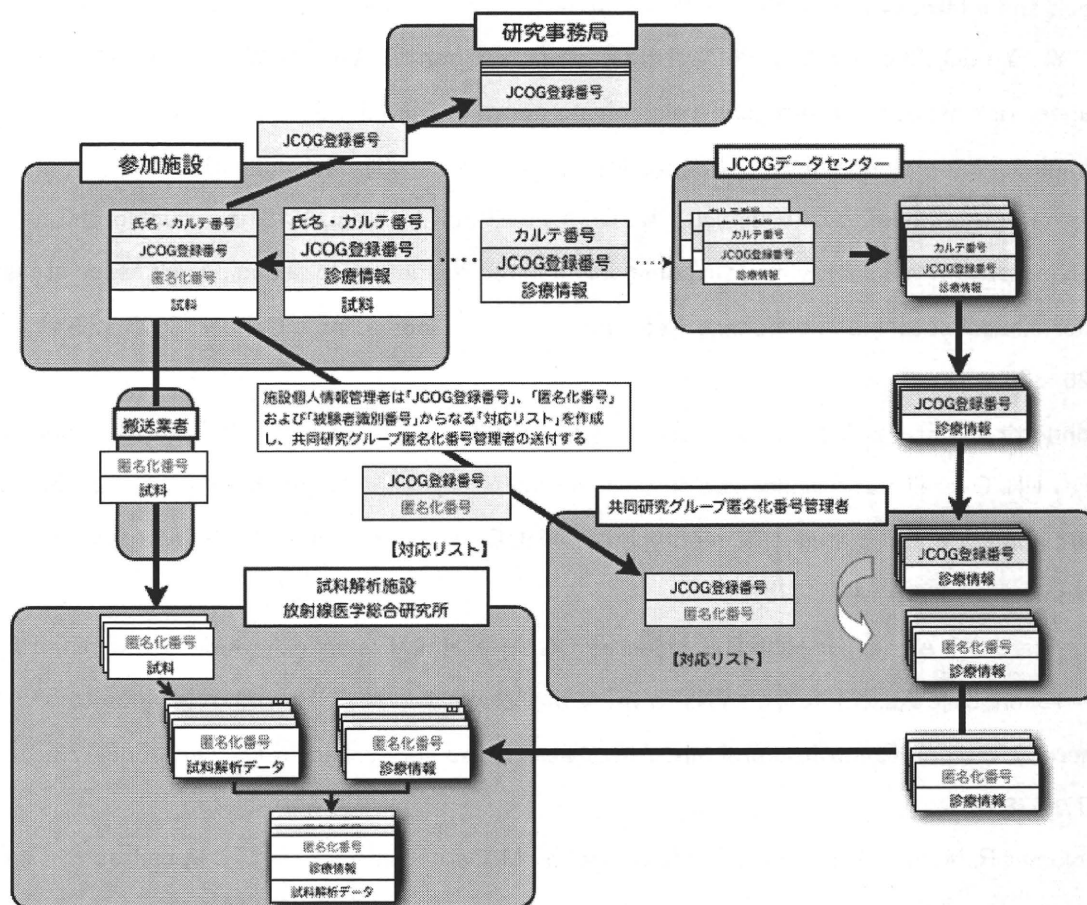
研究事務局

JCOG登録番号

JCOG登録番号

参加施設

氏名・カルテ番号
JCOG登録番号
匿名化番号
試料

氏名・カルテ番号
JCOG登録番号
診療情報
試料

カルテ番号
JCOG登録番号
診療情報

JCOGデータセンター

カルテ番号
JCOG登録番号
診療情報

カルテ番号
JCOG登録番号
診療情報

JCOG登録番号
診療情報

施設個人情報管理者は「JCOG登録番号」、「匿名化番号」および「被験者識別番号」からなる「対応リスト」を作成し、共同研究グループ匿名化番号管理者の送付する

搬送業者

匿名化番号
試料

JCOG登録番号
匿名化番号

【対応リスト】

共同研究グループ匿名化番号管理者

JCOG登録番号
匿名化番号

【対応リスト】

JCOG登録番号
診療情報

匿名化番号
診療情報

試料解析施設
放射線医学総合研究所

匿名化番号
試料

匿名化番号
試料解析データ

匿名化番号
診療情報

匿名化番号
診療情報
試料解析データ

匿名化番号
診療情報